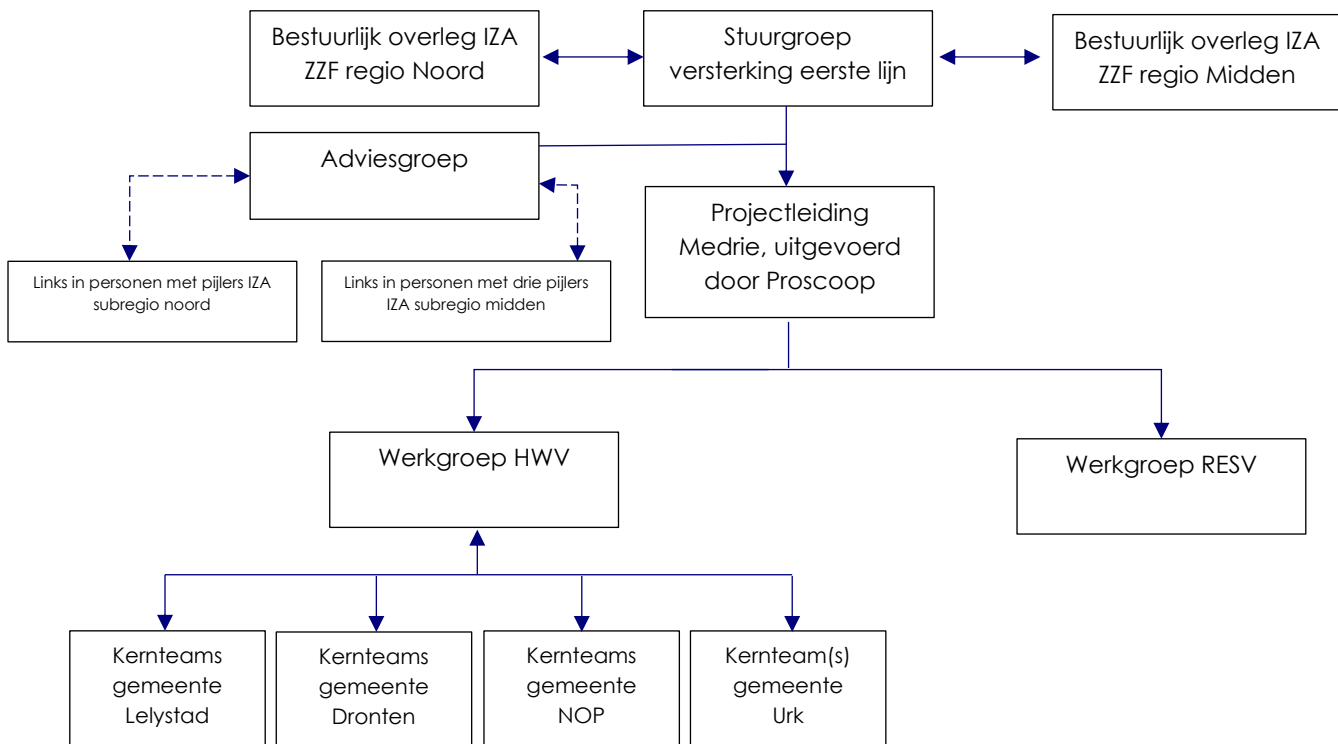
Bestuurlijk overleg IZA ZZF regio Noord

Stuurgroep versterking eerste lijn

Bestuurlijk overleg IZA ZZF regio Midden

Adviesgroep

Links in personen met pijlers IZA subregio noord

Links in personen met drie pijlers IZA subregio midden

Projectleiding Medrie, uitgevoerd door Proscoop

Werkgroep HWV

Werkgroep RESV

Kernteams gemeente Lelystad

Kernteams gemeente Dronten

Kernteams gemeente NOP

Kernteam(s) gemeente Urk